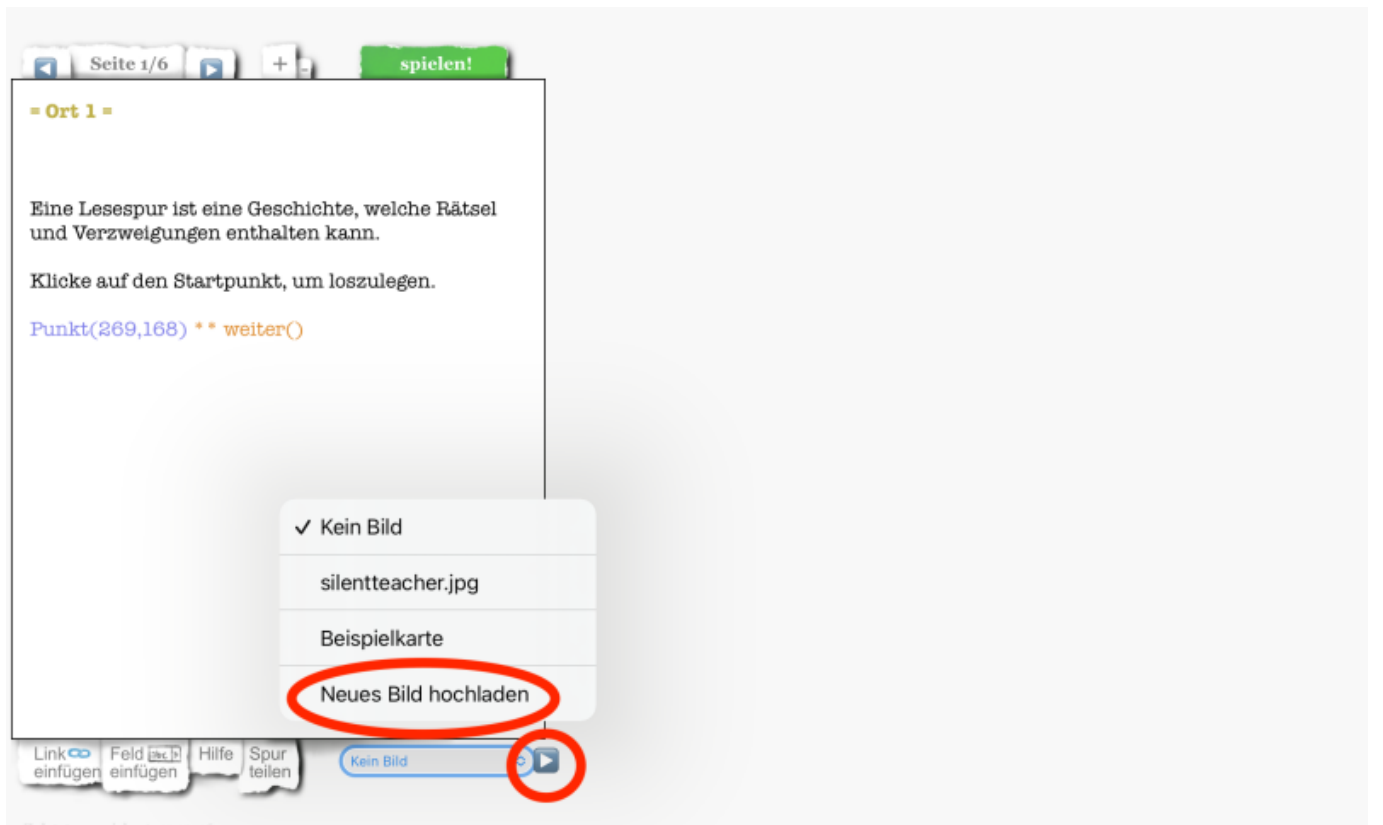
Seite 1/6

+ -

spielen!

= Ort 1 =

Eine Lesespur ist eine Geschichte, welche Rätsel und Verzweigungen enthalten kann.

Klicke auf den Startpunkt, um loszulegen.

Punkt(269,168) ** weiter()

✓ Kein Bild

silentteacher.jpg

Beispielkarte

Neues Bild hochladen

Link einfügen

Feld einfügen

Hilfe

Spur teilen

Kein Bild